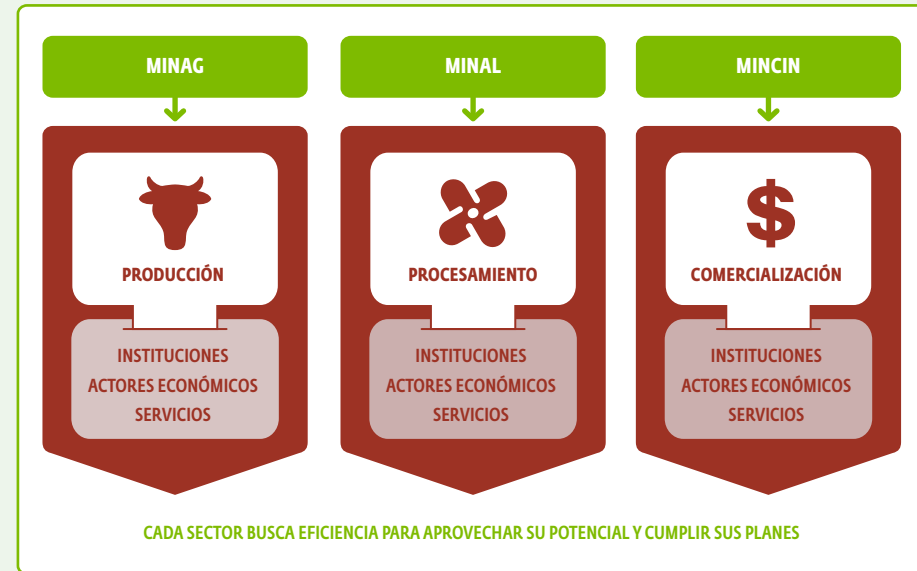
MINAG

PRODUCCIÓN

INSTITUCIONES
ACTORES ECONÓMICOS
SERVICIOS

MINAL

PROCESAMIENTO

INSTITUCIONES
ACTORES ECONÓMICOS
SERVICIOS

MINCIN

$

COMERCIALIZACIÓN

INSTITUCIONES
ACTORES ECONÓMICOS
SERVICIOS

CADA SECTOR BUSCA EFICIENCIA PARA APROVECHAR SU POTENCIAL Y CUMPLIR SUS PLANES